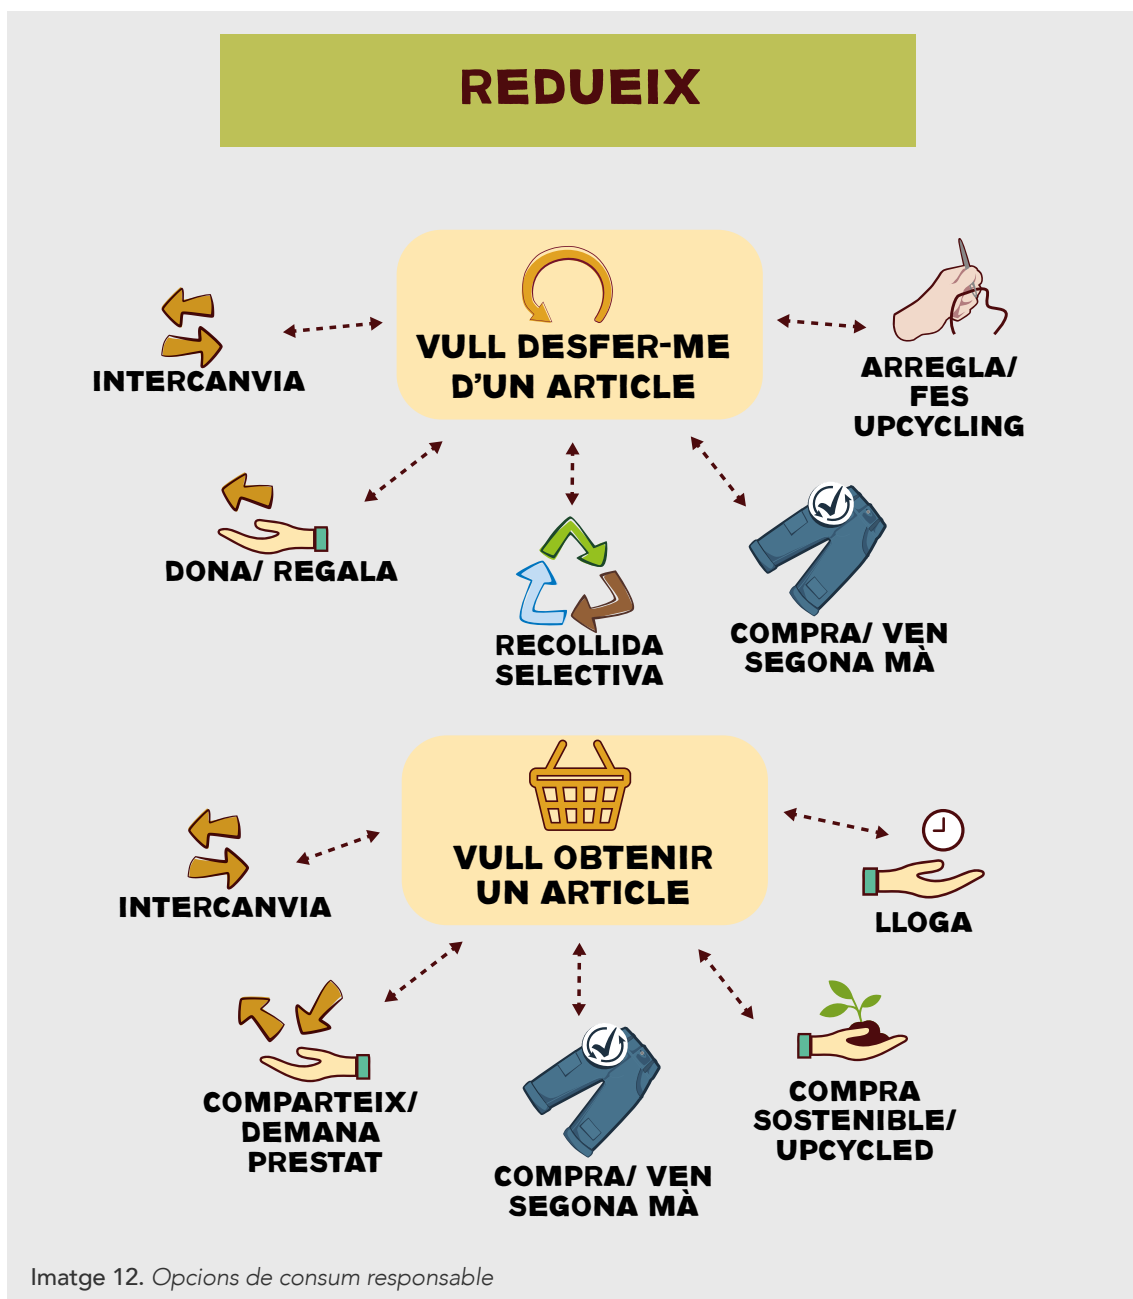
REDUEIX

VULL DESFER-ME D'UN ARTICLE

INTERCANVIA

ARREGLA/ FES UPCYCLING

DONA/ REGALA

RECOLLIDA SELECTIVA

COMPRA/ VEN SEGONA MÀ

VULL OBTENIR UN ARTICLE

INTERCANVIA

LLOGA

COMPARTEIX/ DEMANA PRESTAT

COMPRA/ VEN SEGONA MÀ

COMPRA SOSTENIBLE/ UPCYCLED

Imatge 12. Opcions de consum responsable